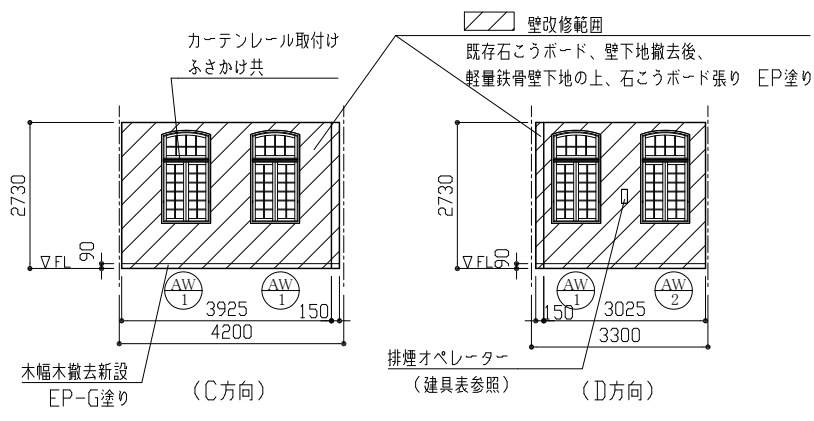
壁改修範囲

既存石こうボード、壁下地撤去後、軽量鉄骨壁下地の上、石こうボード張り　EP塗り

カーテンレール取付け
ふさかけ共

2730
▽FL
90

AW
1

AW
1

3925
150
4200

木幅木撤去新設
EP-G塗り

(C方向)

2730
▽FL
90

AW
1

AW
2

150
3025
3300

排煙オペレーター
(建具表参照)

(D方向)